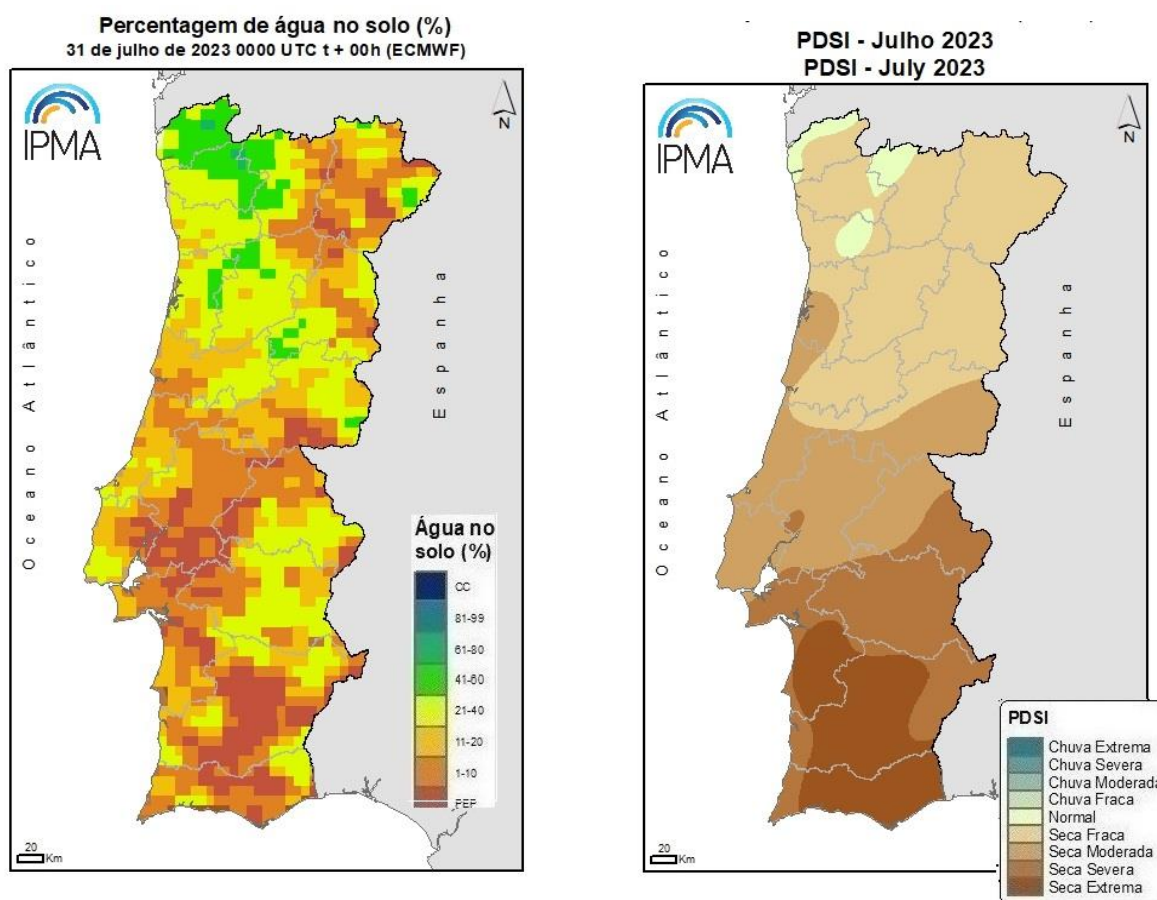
Percentagem de água no solo (%)
31 de julho de 2023 0000 UTC t + 00h (ECMWF)

IPMA

N

Oceano Atlântico

Espanha

Água no solo (%)
CC
81-99
61-80
41-60
21-40
11-20
1-10
PEP

20 Km

PDSI - Julho 2023
PDSI - July 2023

IPMA

N

Oceano Atlântico

Espanha

PDSI
Chuva Extrema
Chuva Severa
Chuva Moderada
Chuva Fraca
Normal
Seca Fraca
Seca Moderada
Seca Severa
Seca Extrema

20 Km